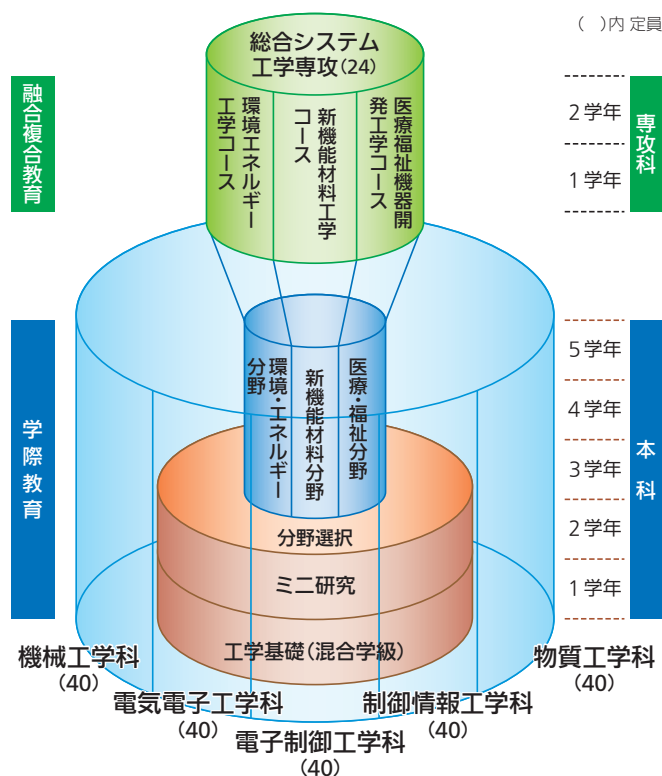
（　）内 定員

総合システム工学専攻（24）

環境エネルギー工学コース

新機能材料工学コース

医療福祉機器開発工学コース

融合複合教育

2学年

1学年

専攻科

学際教育

環境・エネルギー分野

新機能材料分野

医療・福祉分野

分野選択

ミニ研究

工学基礎（混合学級）

5学年

4学年

3学年

2学年

1学年

本科

機械工学科
（40）

電気電子工学科
（40）

電子制御工学科
（40）

制御情報工学科
（40）

物質工学科
（40）